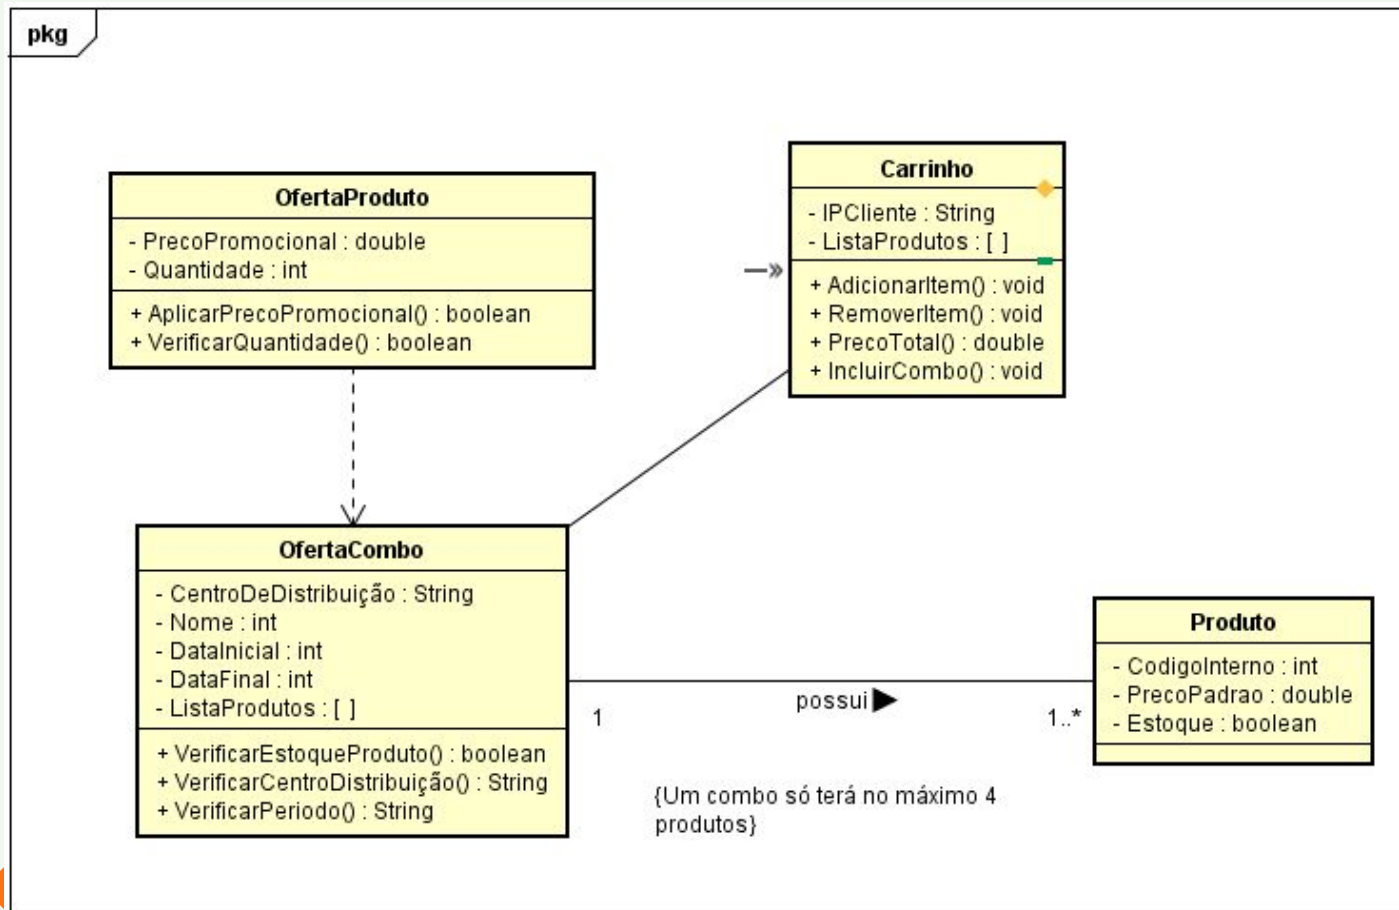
pkg

OfertaProduto
- PrecoPromocional : double
- Quantidade : int
+ AplicarPrecoPromocional() : boolean
+ VerificarQuantidade() : boolean

Carrinho
- IPCliente : String
- ListaProdutos : [ ]
+ AdicionarItem() : void
+ RemoverItem() : void
+ PrecoTotal() : double
+ IncluirCombo() : void

OfertaCombo
- CentroDeDistribuição : String
- Nome : int
- DataInicial : int
- DataFinal : int
- ListaProdutos : [ ]
+ VerificarEstoqueProduto() : boolean
+ VerificarCentroDistribuição() : String
+ VerificarPeriodo() : String

1

possui

1..*

Produto
- CodigoInterno : int
- PrecoPadrao : double
- Estoque : boolean

{Um combo só terá no máximo 4 produtos}